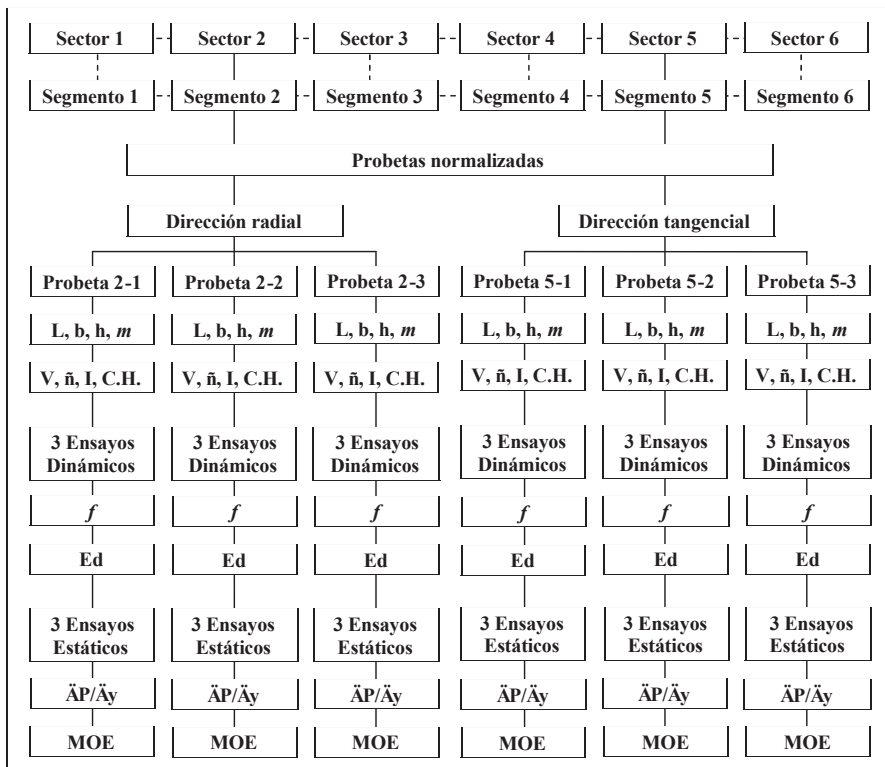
Sector 1
Sector 2
Sector 3
Sector 4
Sector 5
Sector 6

Segmento 1
Segmento 2
Segmento 3
Segmento 4
Segmento 5
Segmento 6

Probetas normalizadas

Dirección radial

Dirección tangencial

Probeta 2-1
Probeta 2-2
Probeta 2-3
Probeta 5-1
Probeta 5-2
Probeta 5-3

L, b, h, *m*
L, b, h, *m*
L, b, h, *m*
L, b, h, *m*
L, b, h, *m*
L, b, h, *m*

V, ñ, I, C.H.
V, ñ, I, C.H.
V, ñ, I, C.H.
V, ñ, I, C.H.
V, ñ, I, C.H.
V, ñ, I, C.H.

3 Ensayos Dinámicos
3 Ensayos Dinámicos
3 Ensayos Dinámicos
3 Ensayos Dinámicos
3 Ensayos Dinámicos
3 Ensayos Dinámicos

$f$
$f$
$f$
$f$
$f$
$f$

Ed
Ed
Ed
Ed
Ed
Ed

3 Ensayos Estáticos
3 Ensayos Estáticos
3 Ensayos Estáticos
3 Ensayos Estáticos
3 Ensayos Estáticos
3 Ensayos Estáticos

ÄP/Äy
ÄP/Äy
ÄP/Äy
ÄP/Äy
ÄP/Äy
ÄP/Äy

MOE
MOE
MOE
MOE
MOE
MOE